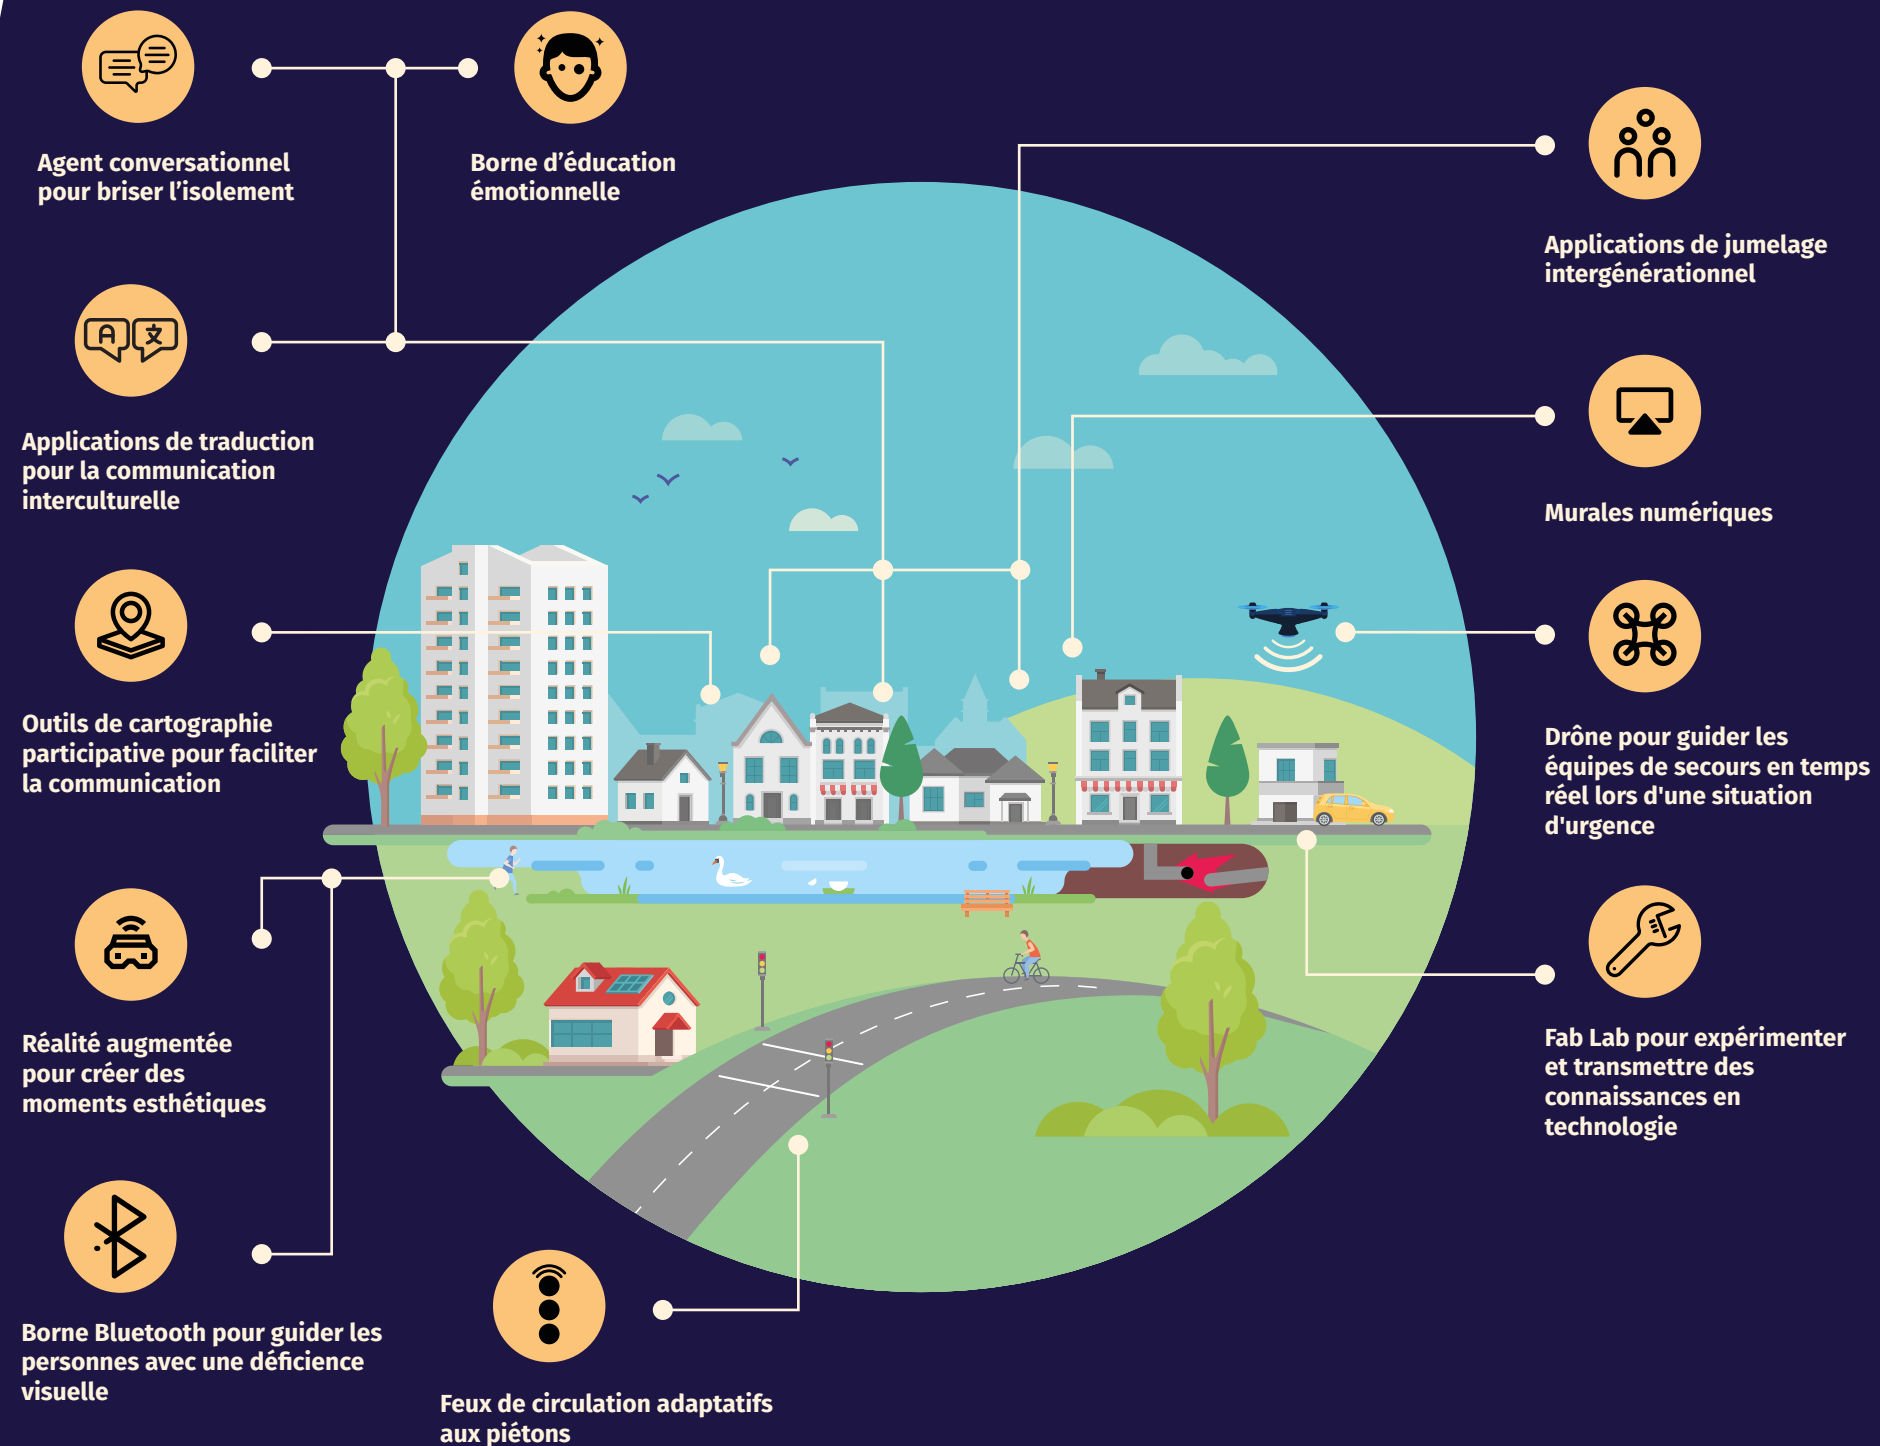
Agent conversationnel pour briser l'isolement

Borne d'éducation émotionnelle

Applications de jumelage intergénérationnel

Applications de traduction pour la communication interculturelle

Murales numériques

Outils de cartographie participative pour faciliter la communication

Drône pour guider les équipes de secours en temps réel lors d'une situation d'urgence

Réalité augmentée pour créer des moments esthétiques

Fab Lab pour expérimenter et transmettre des connaissances en technologie

Borne Bluetooth pour guider les personnes avec une déficience visuelle

Feux de circulation adaptatifs aux piétons